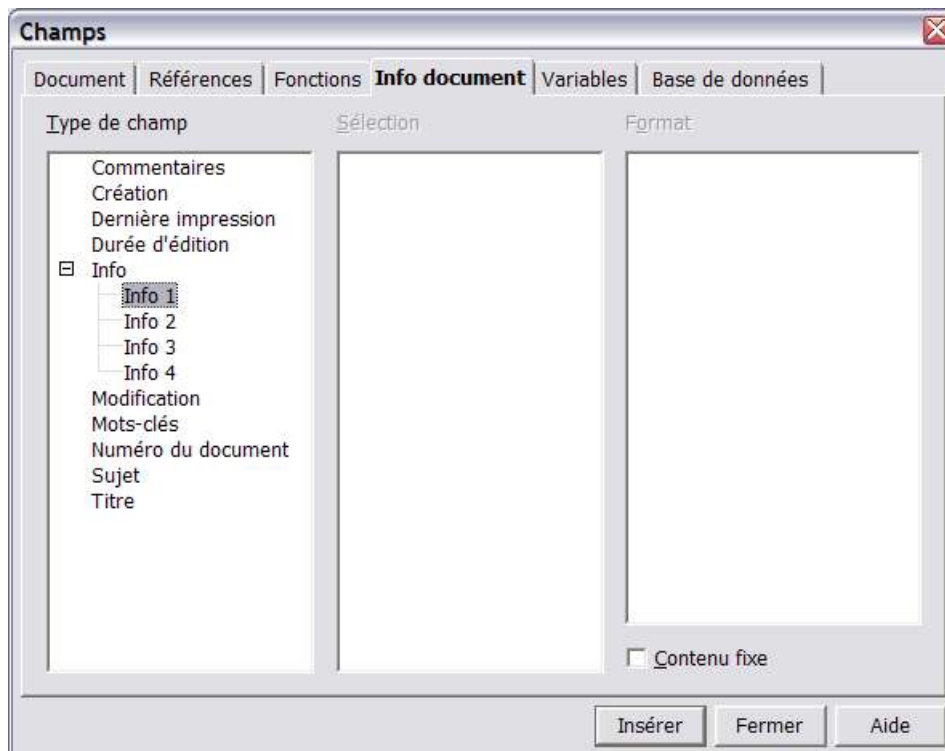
Champs

Document | Références | Fonctions | Info document | Variables | Base de données

Type de champ

Sélection

Format

Commentaires
Création
Dernière impression
Durée d'édition
Info
Info 1
Info 2
Info 3
Info 4
Modification
Mots-clés
Numéro du document
Sujet
Titre

Contenu fixe

Insérer
Fermer
Aide